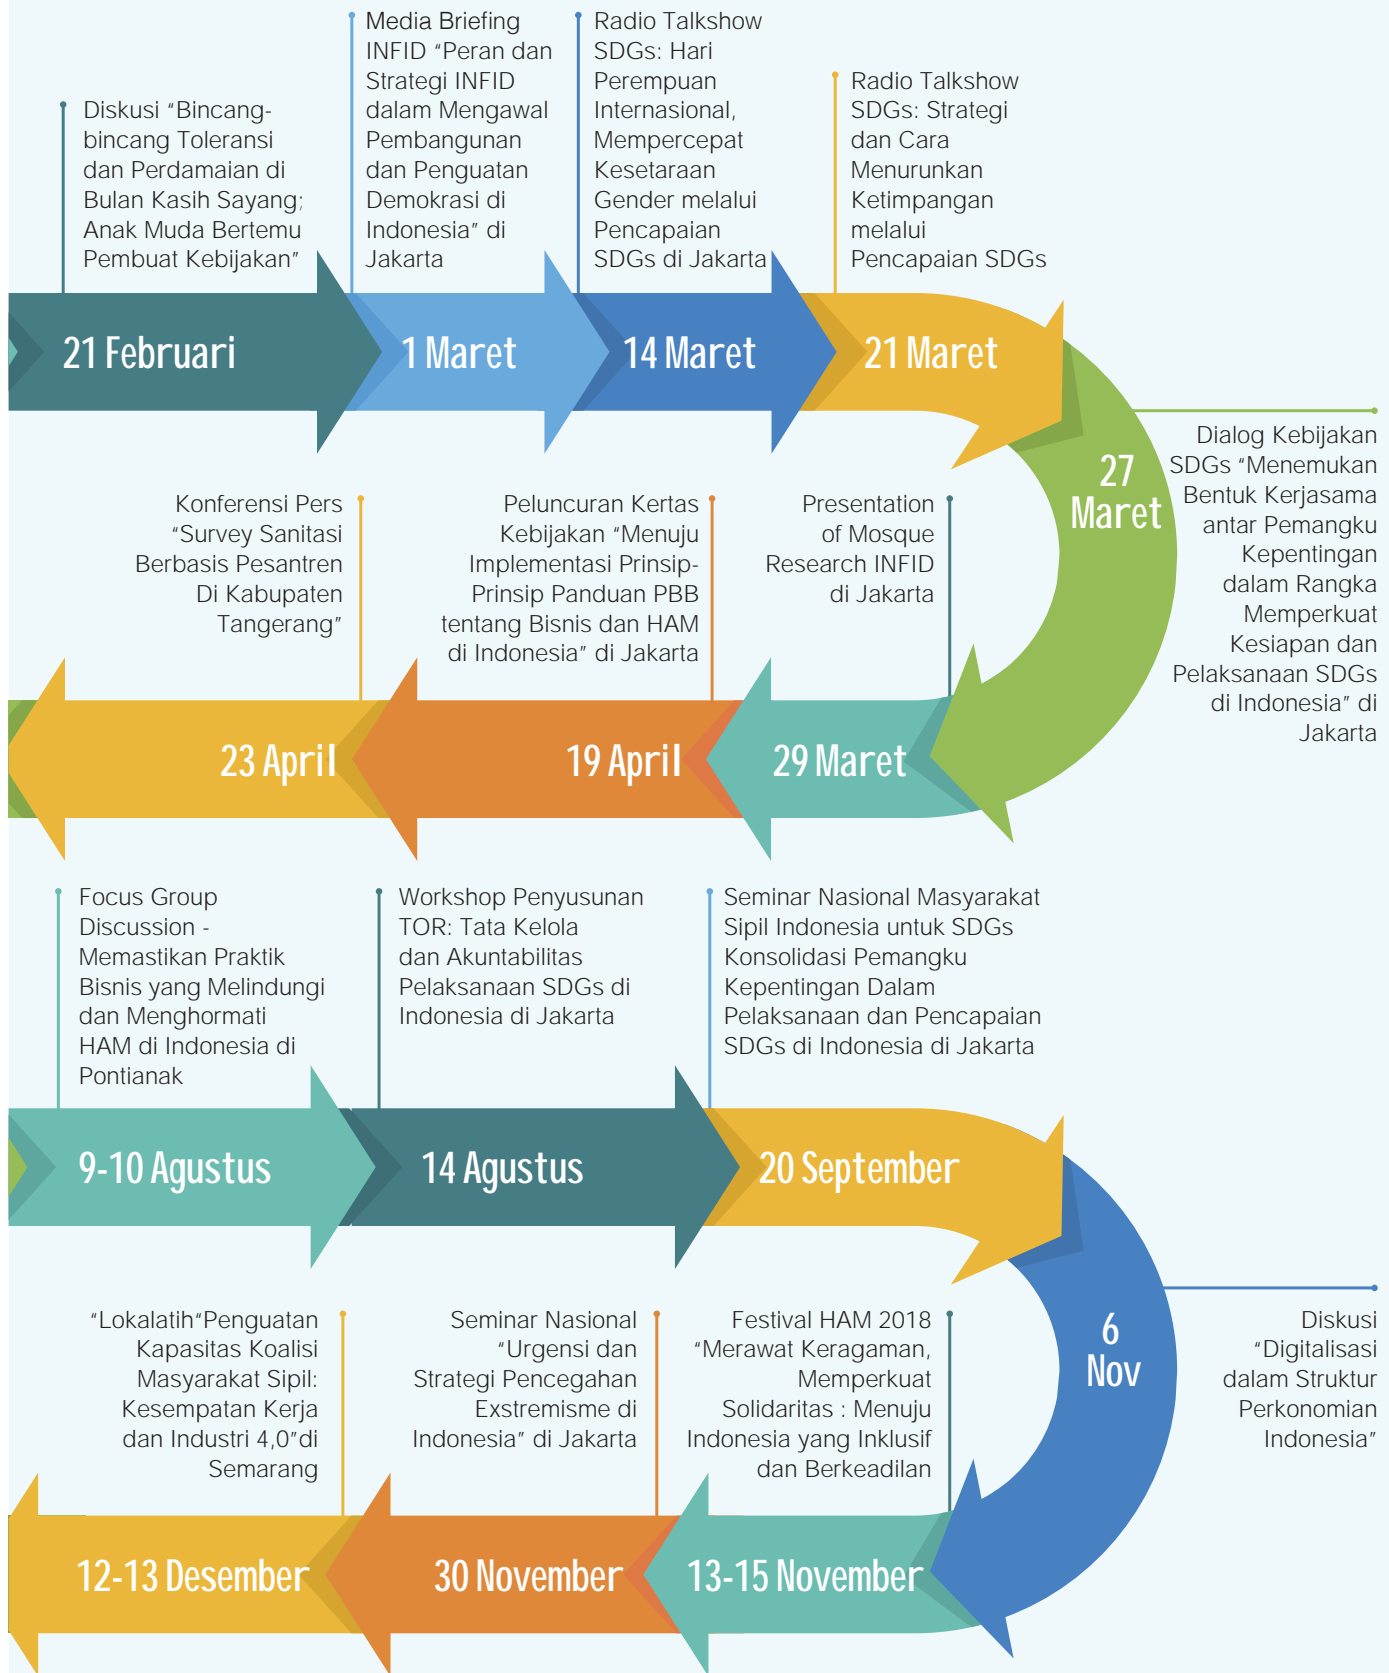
Diskusi "Bincang-bincang Toleransi dan Perdamaian di Bulan Kasih Sayang; Anak Muda Bertemu Pembuat Kebijakan"

Media Briefing INFID "Peran dan Strategi INFID dalam Mengawal Pembangunan dan Penguatan Demokrasi di Indonesia" di Jakarta

Radio Talkshow SDGs: Hari Perempuan Internasional, Mempercepat Kesetaraan Gender melalui Pencapaian SDGs di Jakarta

Radio Talkshow SDGs: Strategi dan Cara Menurunkan Ketimpangan melalui Pencapaian SDGs

21 Februari

1 Maret

14 Maret

21 Maret

27 Maret

Dialog Kebijakan SDGs "Menemukan Bentuk Kerjasama antar Pemangku Kepentingan dalam Rangka Memperkuat Kesiapan dan Pelaksanaan SDGs di Indonesia" di Jakarta

Konferensi Pers "Survey Sanitasi Berbasis Pesantren Di Kabupaten Tangerang"

Peluncuran Kertas Kebijakan "Menuju Implementasi Prinsip-Prinsip Panduan PBB tentang Bisnis dan HAM di Indonesia" di Jakarta

Presentation of Mosque Research INFID di Jakarta

23 April

19 April

29 Maret

Focus Group Discussion - Memastikan Praktik Bisnis yang Melindungi dan Menghormati HAM di Indonesia di Pontianak

Workshop Penyusunan TOR: Tata Kelola dan Akuntabilitas Pelaksanaan SDGs di Indonesia di Jakarta

Seminar Nasional Masyarakat Sipil Indonesia untuk SDGs Konsolidasi Pemangku Kepentingan Dalam Pelaksanaan dan Pencapaian SDGs di Indonesia di Jakarta

9-10 Agustus

14 Agustus

20 September

6 Nov

Diskusi "Digitalisasi dalam Struktur Perkonomian Indonesia"

"Lokalatih"Penguatan Kapasitas Koalisi Masyarakat Sipil: Kesempatan Kerja dan Industri 4,0"di Semarang

Seminar Nasional "Urgensi dan Strategi Pencegahan Exstremisme di Indonesia" di Jakarta

Festival HAM 2018 "Merawat Keragaman, Memperkuat Solidaritas : Menuju Indonesia yang Inklusif dan Berkeadilan

12-13 Desember

30 November

13-15 November